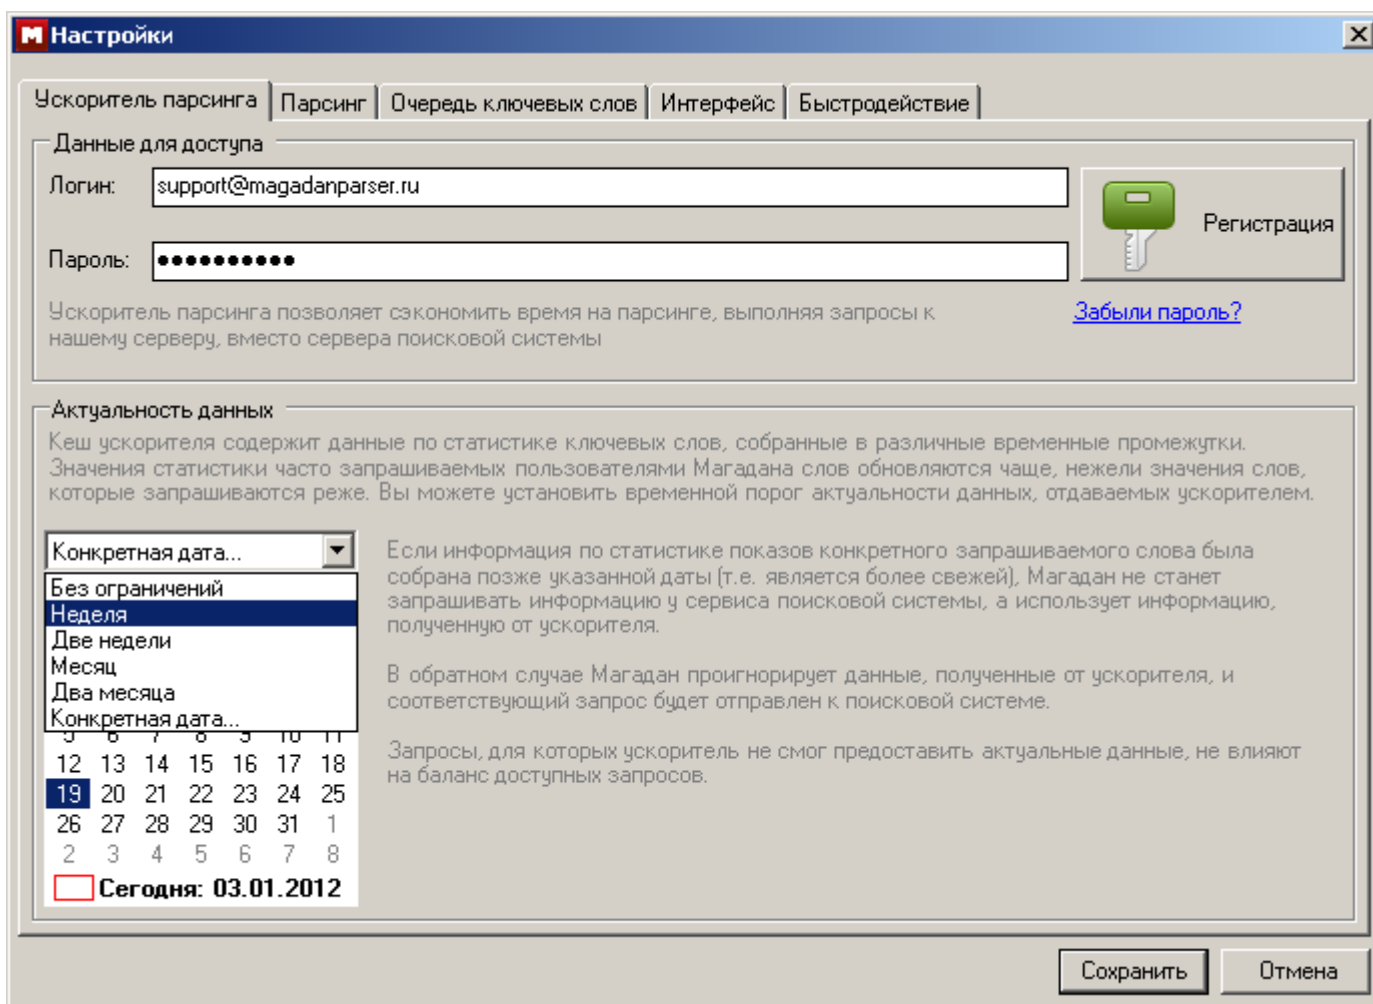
Настройки

Ускоритель парсинга | Парсинг | Очередь ключевых слов | Интерфейс | Быстродействие

Данные для доступа
Логин: support@magadanparser.ru
Пароль: ●●●●●●●●●●●
Регистрация
Ускоритель парсинга позволяет сэкономить время на парсинге, выполняя запросы к нашему серверу, вместо сервера поисковой системы
Забыли пароль?

Актуальность данных
Кеш ускорителя содержит данные по статистике ключевых слов, собранные в различные временные промежутки. Значения статистики часто запрашиваемых пользователями Магадана слов обновляются чаще, нежели значения слов, которые запрашиваются реже. Вы можете установить временной порог актуальности данных, отдаваемых ускорителем.

Конкретная дата...
Без ограничений
Неделя
Две недели
Месяц
Два месяца
Конкретная дата...

| 12 | 13 | 14 | 15 | 16 | 17 | 18 |
|---|---|---|---|---|---|---|
| 19 | 20 | 21 | 22 | 23 | 24 | 25 |
| 26 | 27 | 28 | 29 | 30 | 31 | 1 |
| 2 | 3 | 4 | 5 | 6 | 7 | 8 |

Сегодня: 03.01.2012

Если информация по статистике показов конкретного запрашиваемого слова была собрана позже указанной даты (т.е. является более свежей), Магадан не станет запрашивать информацию у сервиса поисковой системы, а использует информацию, полученную от ускорителя.

В обратном случае Магадан проигнорирует данные, полученные от ускорителя, и соответствующий запрос будет отправлен к поисковой системе.

Запросы, для которых ускоритель не смог предоставить актуальные данные, не влияют на баланс доступных запросов.

Сохранить
Отмена